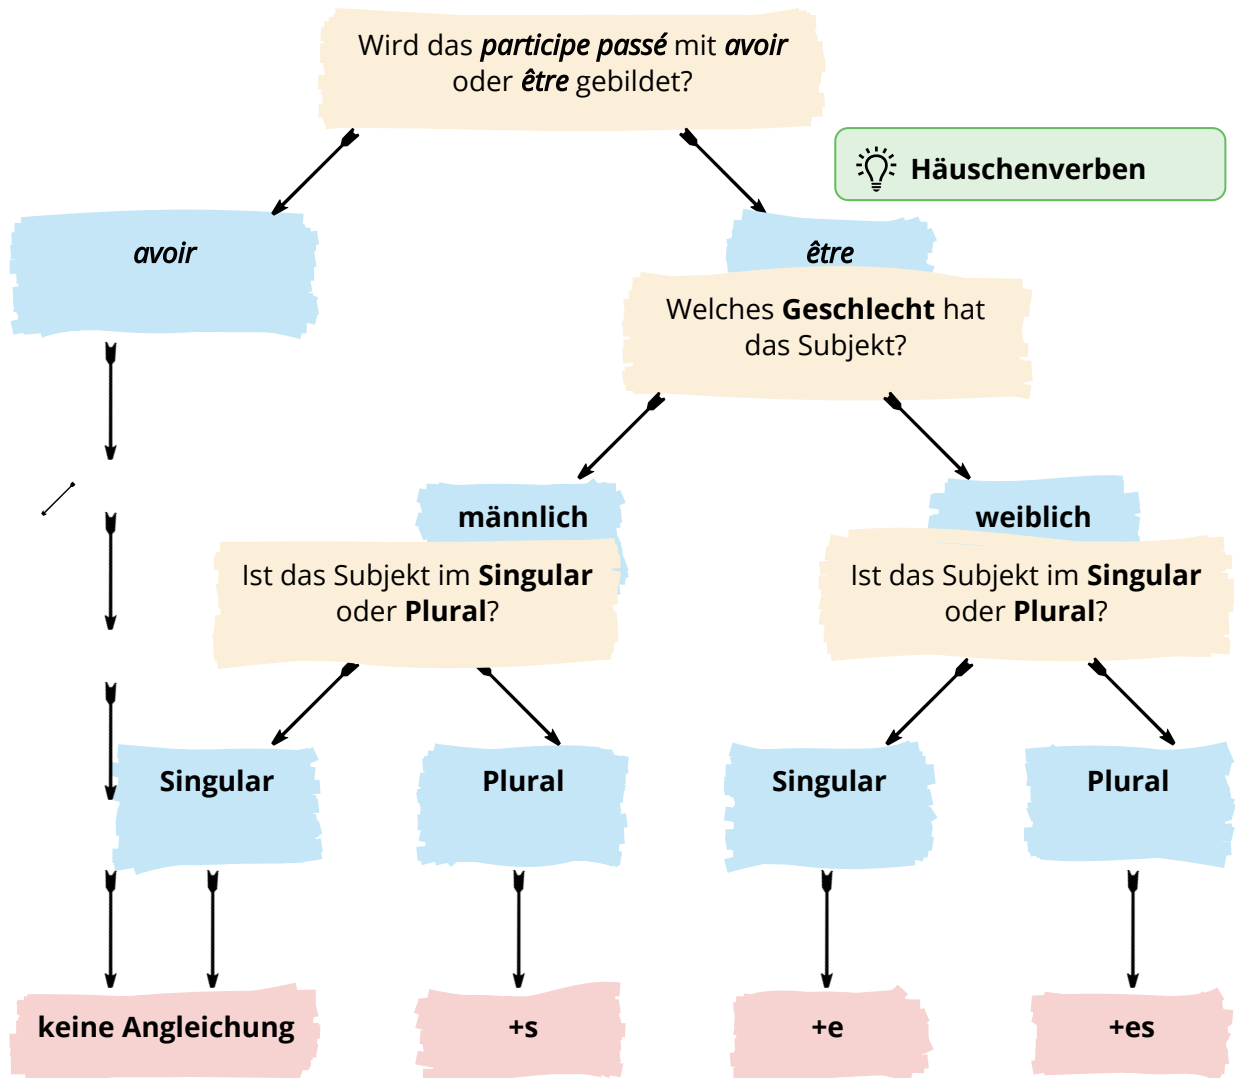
Wird das *participe passé* mit *avoir* oder *être* gebildet?

Häuschenverben

*avoir*

*être*

Welches **Geschlecht** hat das Subjekt?

**männlich**

**weiblich**

Ist das Subjekt im **Singular** oder **Plural**?

Ist das Subjekt im **Singular** oder **Plural**?

**Singular**

**Plural**

**Singular**

**Plural**

**keine Angleichung**

**+s**

**+e**

**+es**